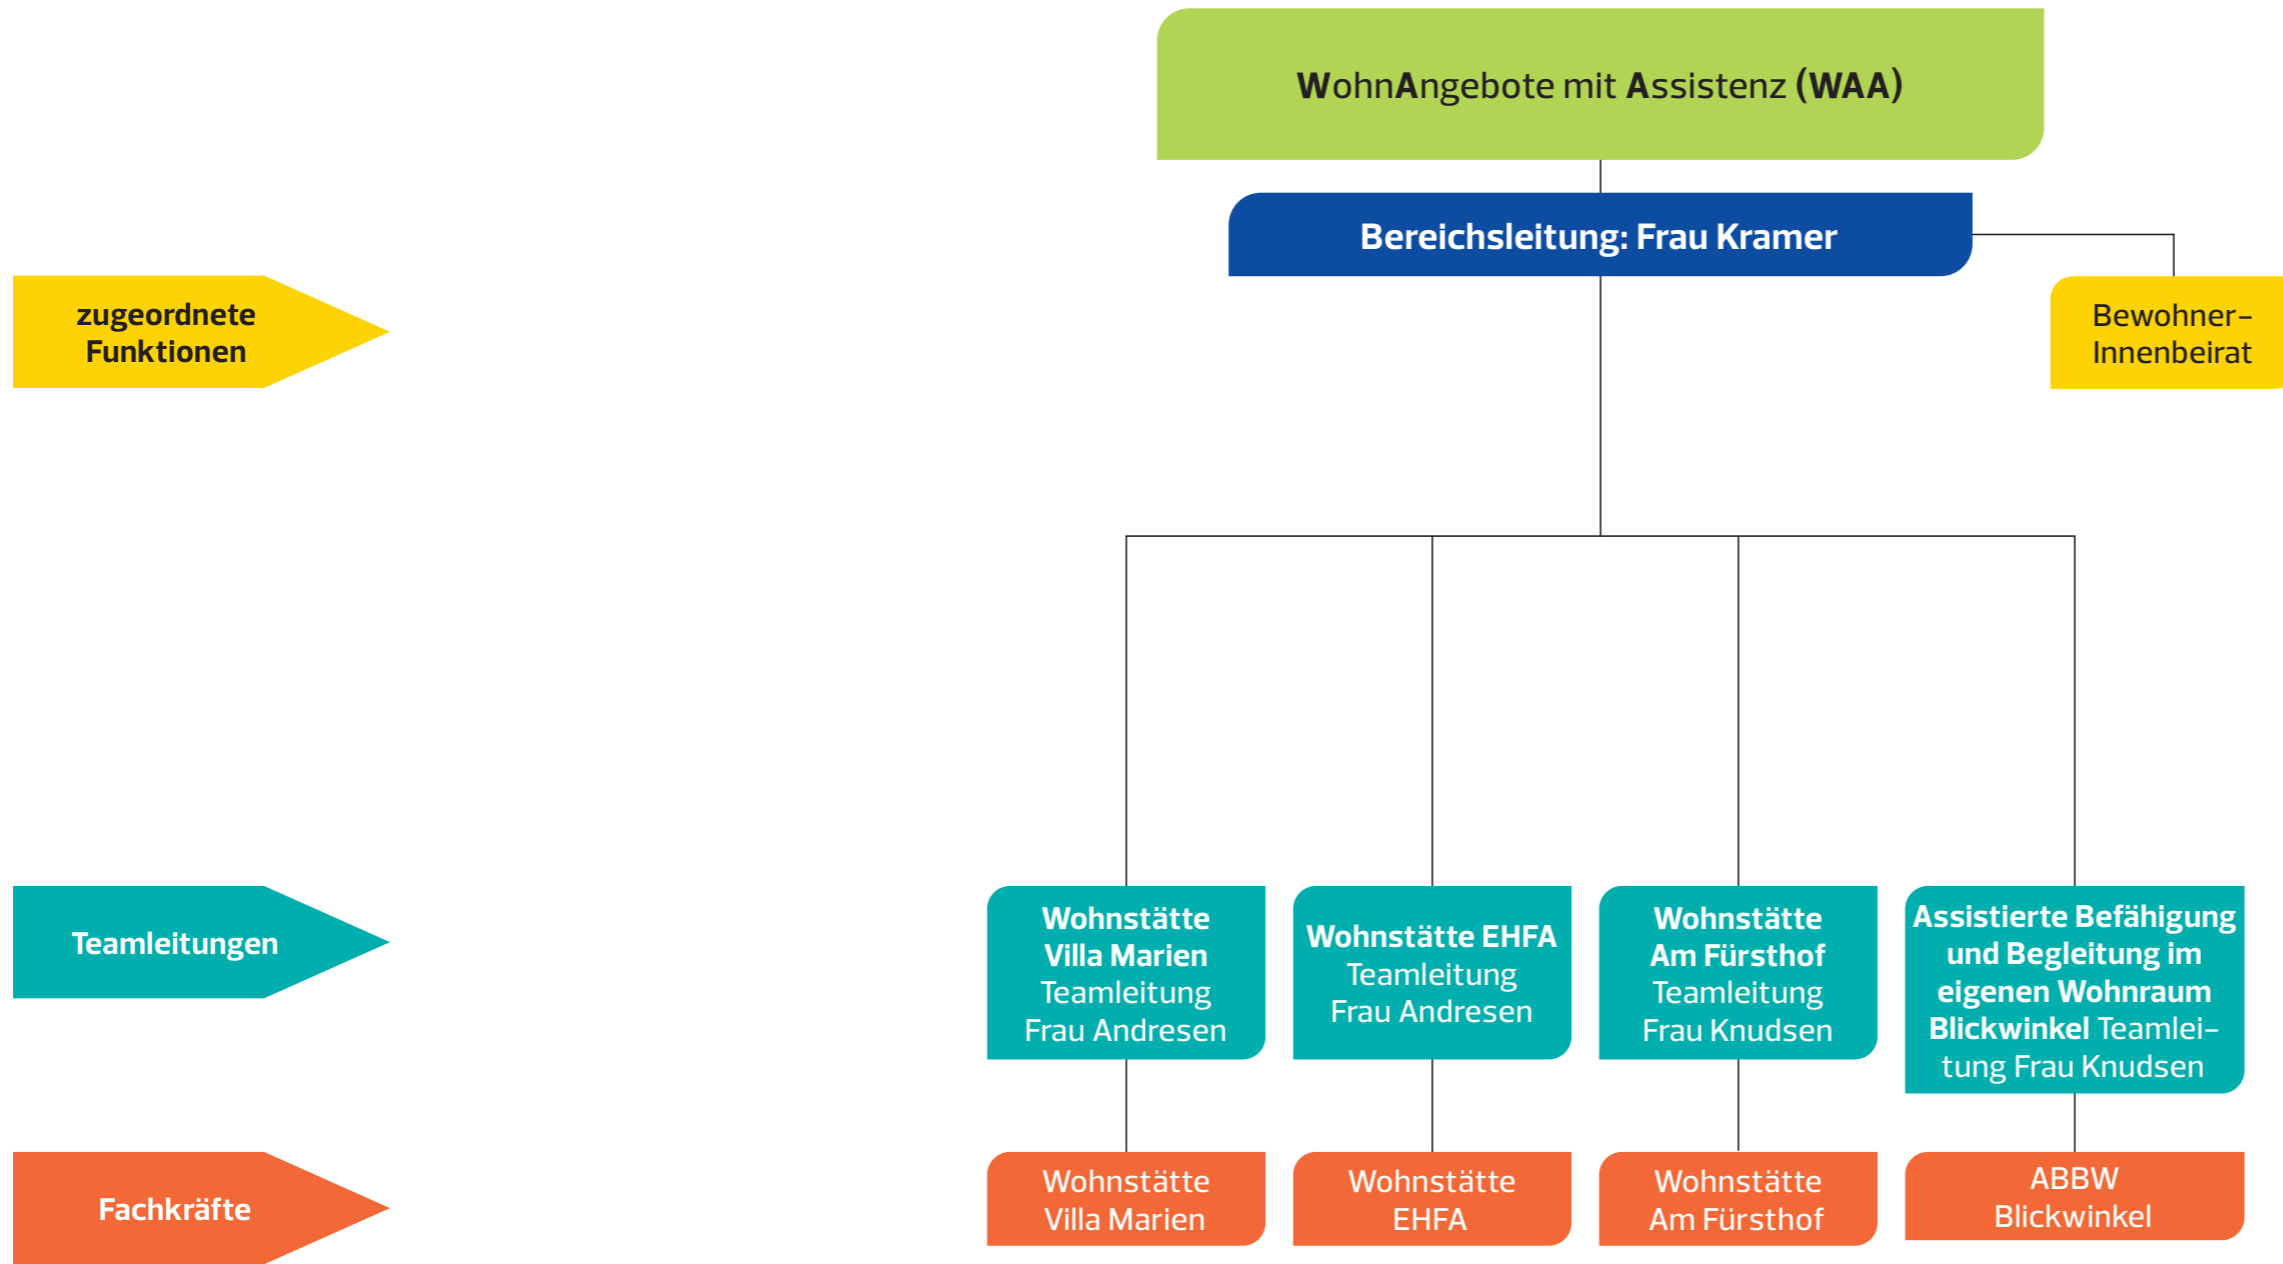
WohnAngebote mit Assistenz (WAA)

Bereichsleitung: Frau Kramer

zugeordnete Funktionen

Bewohner–Innenbeirat

Teamleitungen

Wohnstätte Villa Marien Teamleitung Frau Andresen

Wohnstätte EHFA Teamleitung Frau Andresen

Wohnstätte Am Fürsthof Teamleitung Frau Knudsen

Assistierte Befähigung und Begleitung im eigenen Wohnraum Blickwinkel Teamleitung Frau Knudsen

Fachkräfte

Wohnstätte Villa Marien

Wohnstätte EHFA

Wohnstätte Am Fürsthof

ABBW Blickwinkel